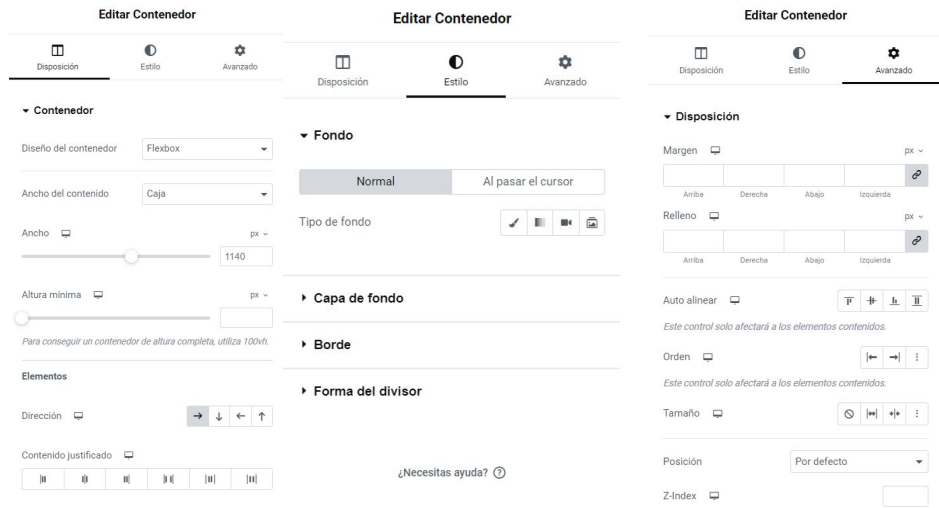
Editar Contenedor

Disposición Estilo Avanzado

▾ Contenedor

Diseño del contenedor Flexbox

Ancho del contenido Caja

Ancho px

1140

Altura mínima px

*Para conseguir un contenedor de altura completa, utiliza 100vh.*

Elementos

Dirección

Contenido justificado

Editar Contenedor

Disposición Estilo Avanzado

▾ Fondo

Normal | Al pasar el cursor

Tipo de fondo

▸ Capa de fondo

▸ Borde

▸ Forma del divisor

¿Necesitas ayuda?

Editar Contenedor

Disposición Estilo Avanzado

▾ Disposición

Margen px

Arriba Derecha Abajo Izquierda

Relleno px

Arriba Derecha Abajo Izquierda

Auto alinear

*Este control solo afectará a los elementos contenidos.*

Orden

*Este control solo afectará a los elementos contenidos.*

Tamaño

Posición Por defecto

Z-Index